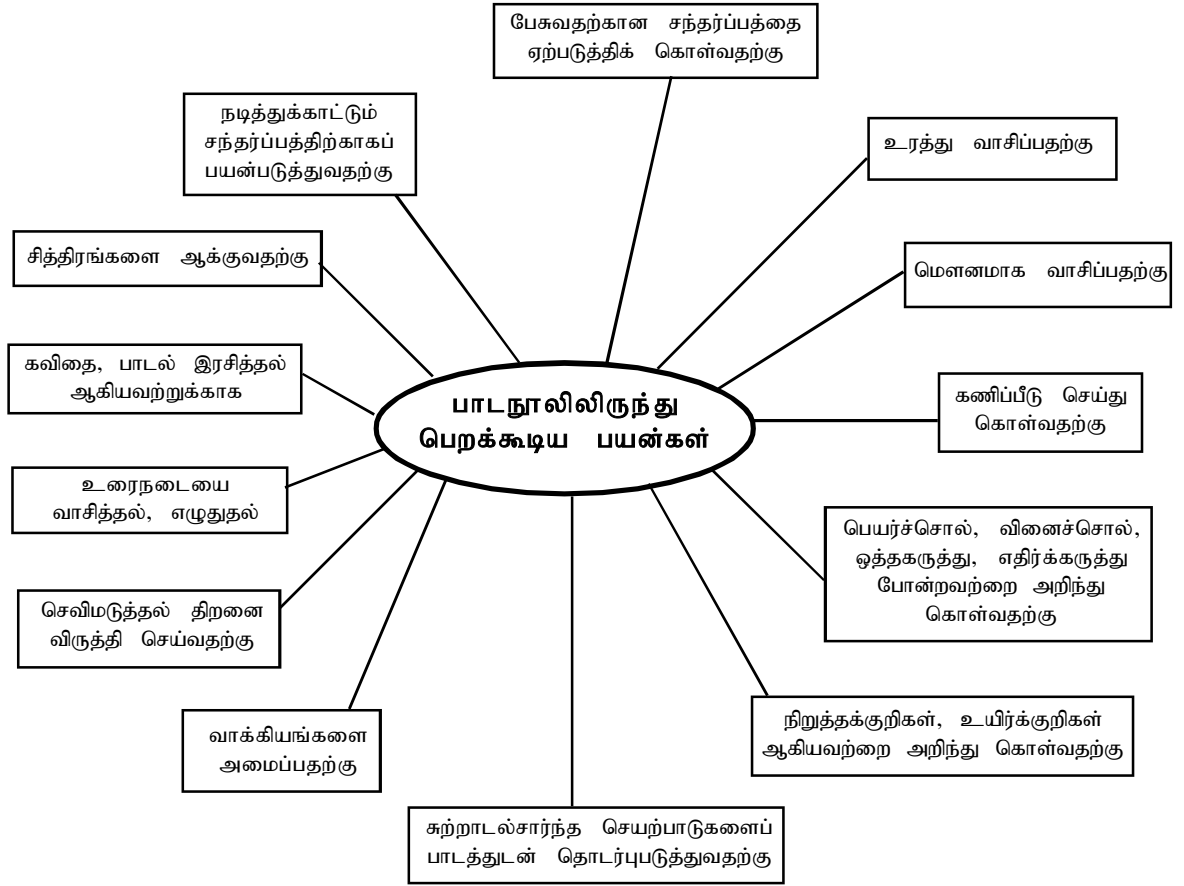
பேசுவதற்கான சந்தர்ப்பத்தை ஏற்படுத்திக் கொள்வதற்கு

நடித்துக்காட்டும் சந்தர்ப்பத்திற்காகப் பயன்படுத்துவதற்கு

உரத்து வாசிப்பதற்கு

சித்திரங்களை ஆக்குவதற்கு

மௌனமாக வாசிப்பதற்கு

கவிதை, பாடல் இரசித்தல் ஆகியவற்றுக்காக

பாடநூலிலிருந்து பெறக்கூடிய பயன்கள்

கணிப்பீடு செய்து கொள்வதற்கு

உரைநடையை வாசித்தல், எழுதுதல்

பெயர்ச்சொல், வினைச்சொல், ஒத்தகருத்து, எதிர்க்கருத்து போன்றவற்றை அறிந்து கொள்வதற்கு

செவிமடுத்தல் திறனை விருத்தி செய்வதற்கு

வாக்கியங்களை அமைப்பதற்கு

நிறுத்தக்குறிகள், உயிர்க்குறிகள் ஆகியவற்றை அறிந்து கொள்வதற்கு

சுற்றாடல்சார்ந்த செயற்பாடுகளைப் பாடத்துடன் தொடர்புபடுத்துவதற்கு